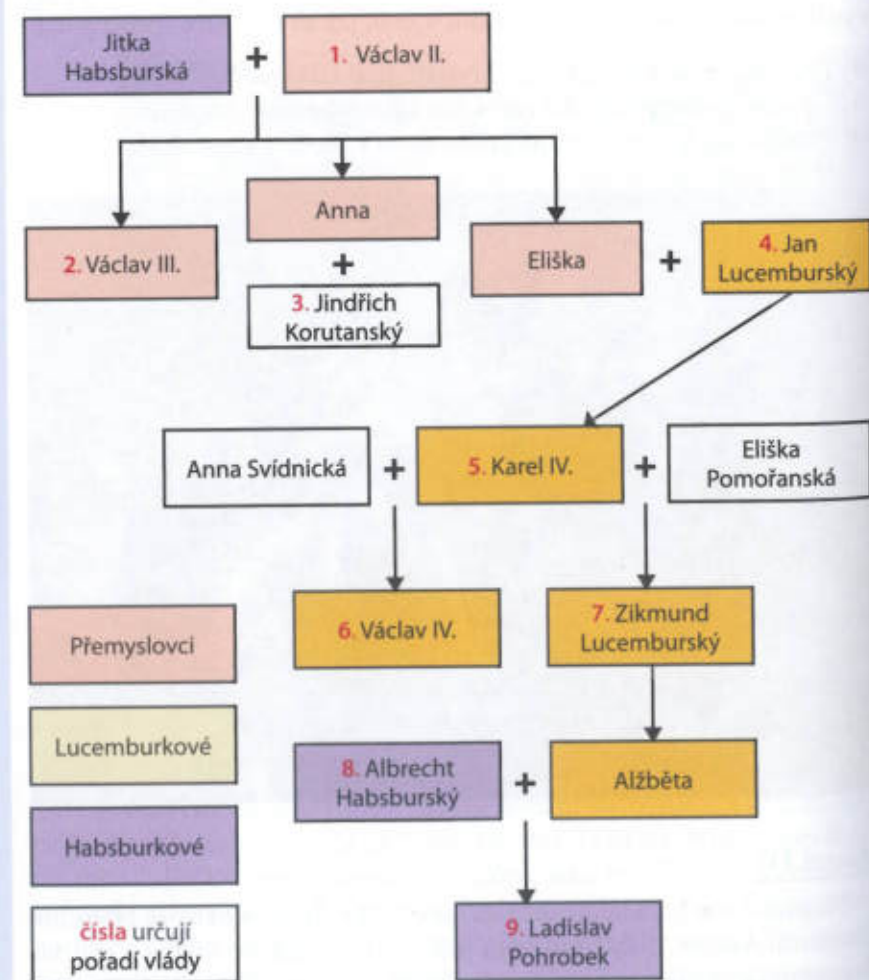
Jitka Habsburská + 1. Václav II.

2. Václav III.

Anna
+
3. Jindřich Korutanský

Eliška + 4. Jan Lucemburský

Anna Svídnická + 5. Karel IV. + Eliška Pomořanská

6. Václav IV.

7. Zikmund Lucemburský

8. Albrecht Habsburský + Alžběta

9. Ladislav Pohrobek

Přemyslovci

Lucemburkové

Habsburkové

čísla určují pořadí vlády